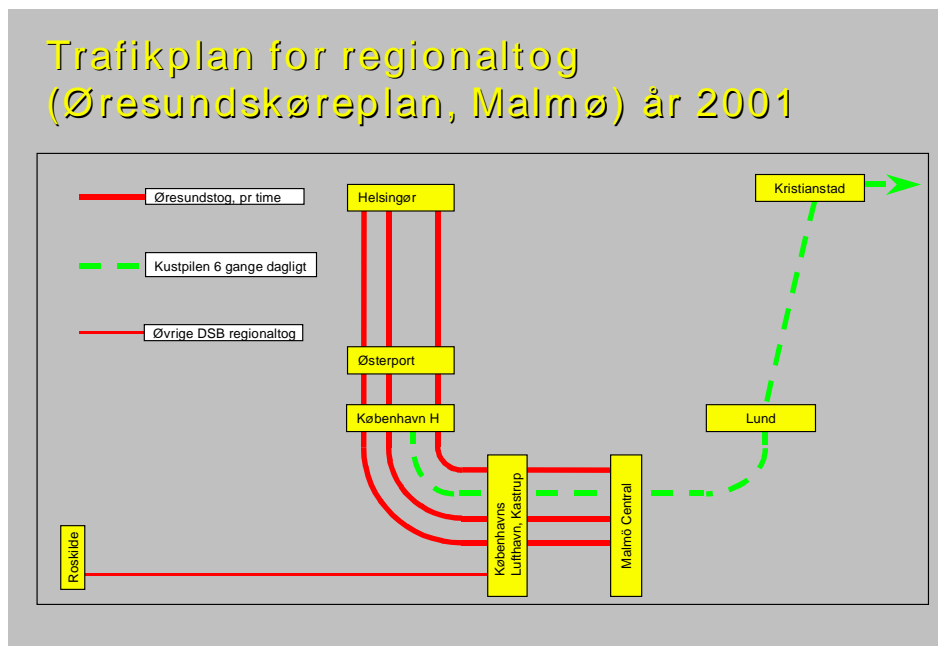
Trafikplan for regionaltog (Øresundskøreplan, Malmø) år 2001

Øresundstog, pr time

Kustpilen 6 gange dagligt

Øvrige DSB regionaltog

Helsingør

Kristianstad

Østerport

København H

Lund

Roskilde

Københavns Lufthavn, Kastrup

Malmö Central